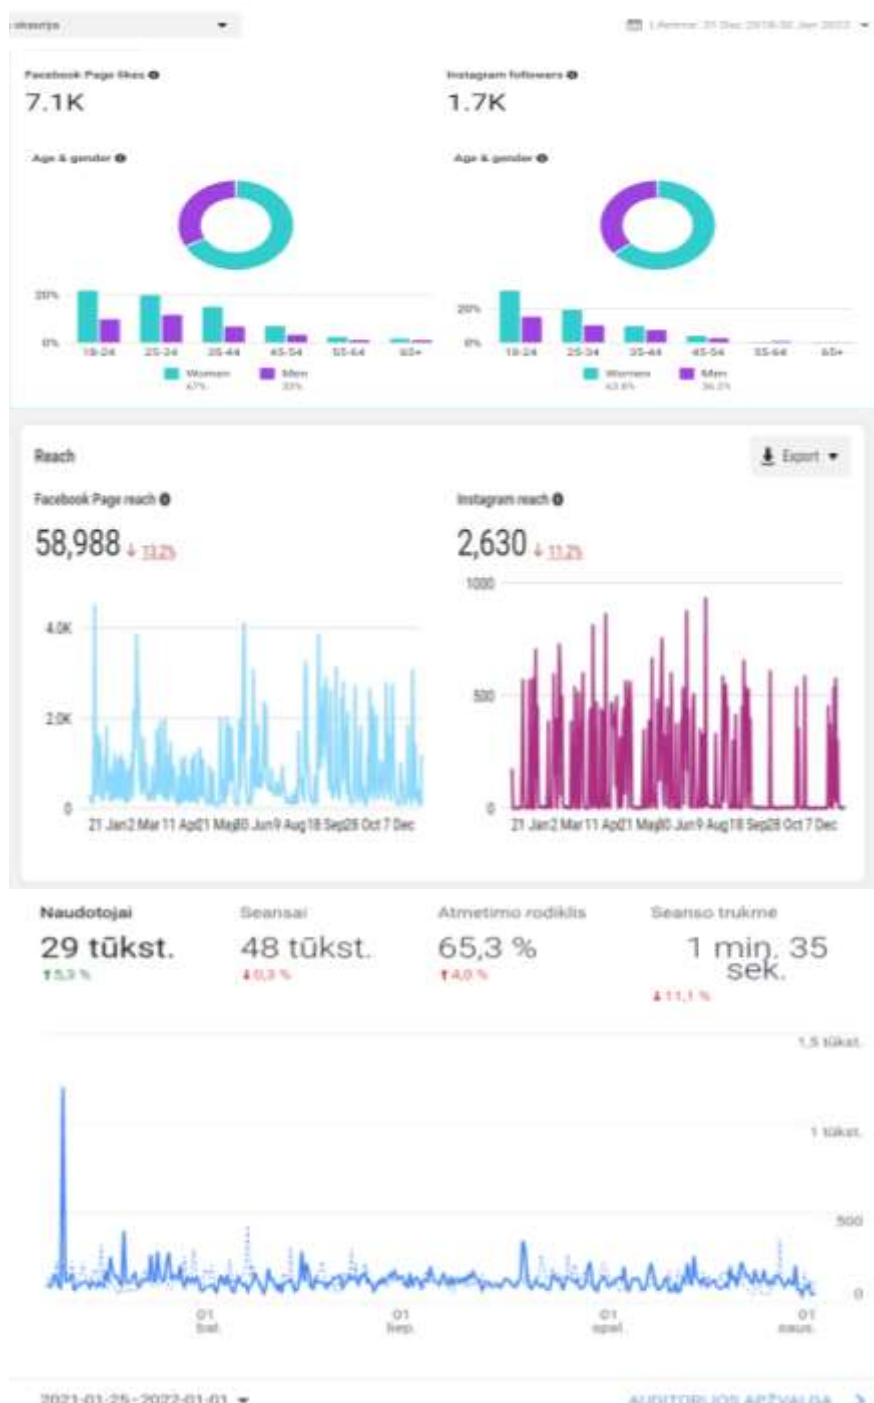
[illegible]

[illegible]

Facebook Page likes
7.1K

Instagram followers
1.7K

Age & gender

Age & gender

20%
0%
18-24 25-34 35-44 45-54 55-64 65+
Women 67% Men 33%

20%
0%
18-24 25-34 35-44 45-54 55-64 65+
Women 63.8% Men 36.2%

Reach

Export

Facebook Page reach
58,988 ↓ 13.2%

Instagram reach
2,630 ↓ 11.2%

4.0K
2.0K
0
21 Jan 2 Mar 11 Apr 21 May 30 Jun 9 Aug 18 Sep 28 Oct 7 Dec

1000
500
0
21 Jan 2 Mar 11 Apr 21 May 30 Jun 9 Aug 18 Sep 28 Oct 7 Dec

Naudotojai
29 tūkst.
↑5,3 %

Seansai
48 tūkst.
↓0,3 %

Atmetimo rodiklis
65,3 %
↑4,0 %

Seanso trukmė
1 min. 35 sek.
↓11,1 %

1,5 tūkst.
1 tūkst.
500
0

01 bal.
01 liep.
01 spal.
01 saus.

2021-01-25–2022-01-01

AUDITORIJOS APŽVALGA